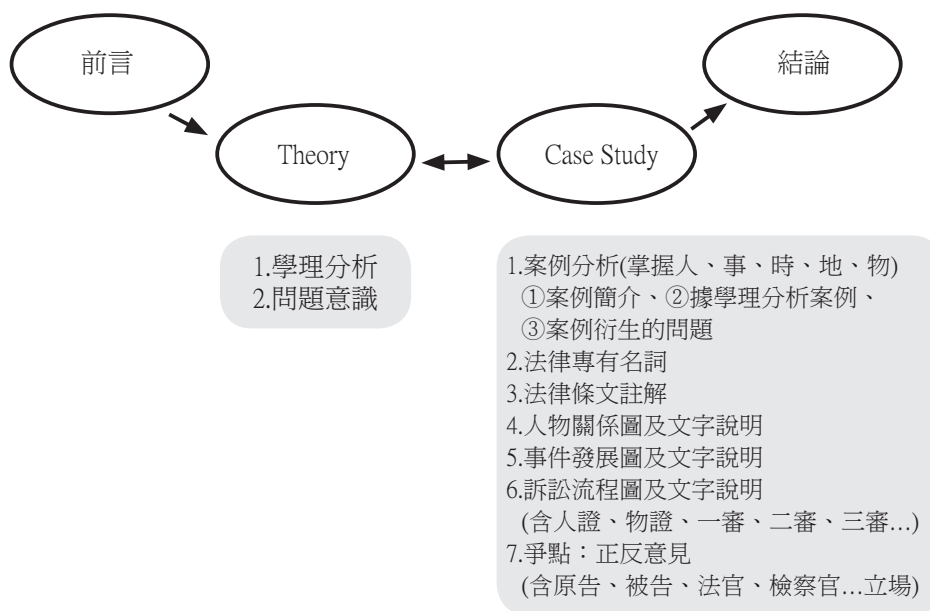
前言

Theory

Case Study

結論

1.學理分析
2.問題意識

1.案例分析(掌握人、事、時、地、物)
①案例簡介、②據學理分析案例、
③案例衍生的問題
2.法律專有名詞
3.法律條文註解
4.人物關係圖及文字說明
5.事件發展圖及文字說明
6.訴訟流程圖及文字說明
(含人證、物證、一審、二審、三審...)
7.爭點：正反意見
(含原告、被告、法官、檢察官...立場)